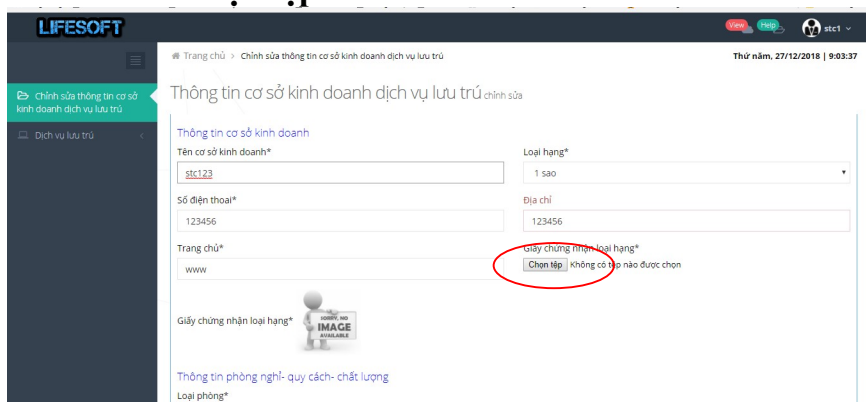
LIFESOFT

View Help stc1

Chỉnh sửa thông tin cơ sở kinh doanh dịch vụ lưu trú

Dịch vụ lưu trú

Trang chủ > Chỉnh sửa thông tin cơ sở kinh doanh dịch vụ lưu trú

Thứ năm, 27/12/2018 | 9:03:37

Thông tin cơ sở kinh doanh dịch vụ lưu trú chỉnh sửa

Thông tin cơ sở kinh doanh

Tên cơ sở kinh doanh*

stc123

Loại hạng*

1 sao

Số điện thoại*

123456

Địa chỉ

123456

Trang chủ*

www

Giấy chứng nhận loại hạng*

Chọn tệp Không có tệp nào được chọn

Giấy chứng nhận loại hạng*

SORRY, NO IMAGE AVAILABLE

Thông tin phòng nghỉ- quy cách- chất lượng

Loại phòng*